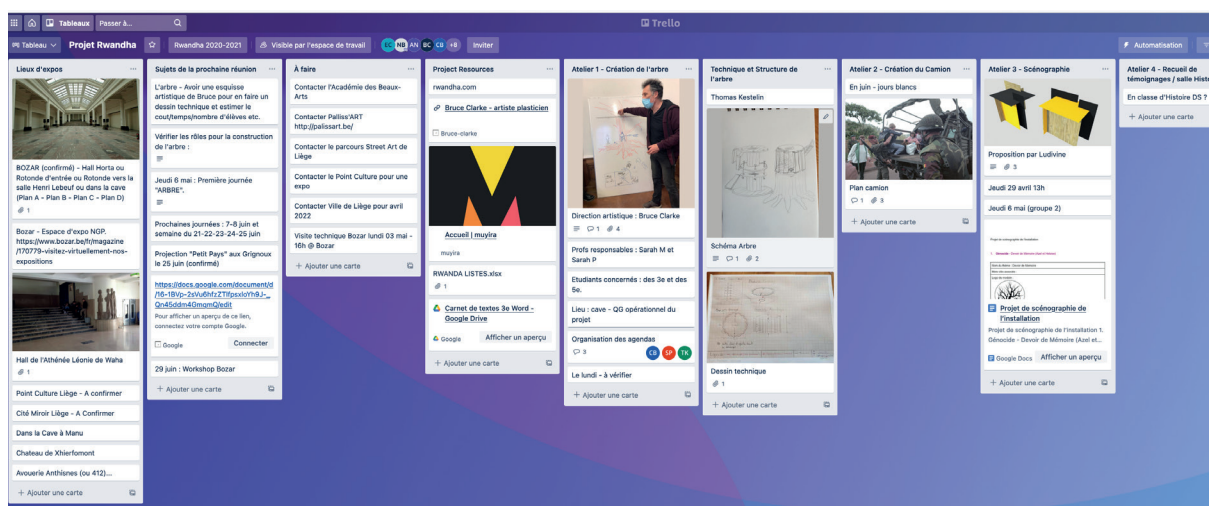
Tableaux Passer à...

Trello

Tableau Projet Rwandha Rwandha 2020-2021 Visible par l'espace de travail EC NB AN BC CB +8 Inviter

Automatisation

Lieux d'expos

BOZAR (confirmé) - Hall Horta ou Rotonde d'entrée ou Rotonde vers la salle Henri Lebeuf ou dans la cave (Plan A - Plan B - Plan C - Plan D)

1

Bozar - Espace d'expo NGP. https://www.bozar.be/fr/magazine/170779-visitez-virtuellement-nos-expositions

Hall de l'Athénée Léonie de Waha

1

Point Culture Liège - A confirmer

Cité Miroir Liège - A Confirmer

Dans la Cave à Manu

Chateau de Xhierfomont

Avouerie Anthisnes (ou 412)...

+ Ajouter une carte

Sujets de la prochaine réunion

L'arbre - Avoir une esquisse artistique de Bruce pour en faire un dessin technique et estimer le cout/temps/nombre d'élèves etc.

Vérifier les rôles pour la construction de l'arbre :

Jeudi 8 mai : Première journée "ARBRE".

Prochaines journées : 7-8 juin et semaine du 21-22-23-24-25 juin

Projection "Petit Pays" aux Grignoux le 25 juin (confirmé)

https://docs.google.com/document/d/1i6-1BVp-2sVu6hfzZTIfpsxloYh9J-_Qn45ddm4GmqmQ/edit

Pour afficher un aperçu de ce lien, connectez votre compte Google.

Google Connecter

29 juin : Workshop Bozar

+ Ajouter une carte

À faire

Contacter l'Académie des Beaux-Arts

Contacter Palliss'ART http://palissart.be/

Contacter le parcours Street Art de Liège

Contacter le Point Culture pour une expo

Contacter Ville de Liège pour avril 2022

Visite technique Bozar lundi 03 mai - 16h @ Bozar

+ Ajouter une carte

Project Resources

rwandha.com

Bruce Clarke - artiste plasticien

Bruce-clarke

Accueil | muyira

muyira

RWANDA LISTES.xlsx

1

Carnet de textes 3e Word - Google Drive

Google Afficher un aperçu

+ Ajouter une carte

Atelier 1 - Création de l'arbre

Direction artistique : Bruce Clarke

1 4

Profs responsables : Sarah M et Sarah P

Etudiants concernés : des 3e et des 5e.

Lieu : cave - QG opérationnel du projet

Organisation des agendas

3 CB SP TK

Le lundi - à vérifier

+ Ajouter une carte

Technique et Structure de l'arbre

Thomas Kestelin

Schéma Arbre

1 2

Dessin technique

1

+ Ajouter une carte

Atelier 2 - Création du Camion

En juin - jours blancs

Plan camion

1 3

+ Ajouter une carte

Atelier 3 - Scénographie

Proposition par Ludivine

3

Jeudi 29 avril 13h

Jeudi 6 mai (groupe 2)

Projet de scénographie de l'installation

Projet de scénographie de l'installation 1. Génocide - Devoir de Mémoire (Azel et...

Google Docs Afficher un aperçu

+ Ajouter une carte

Atelier 4 - Recueil de témoignages / salle Histo

En classe d'Histoire DS ?

+ Ajouter une carte